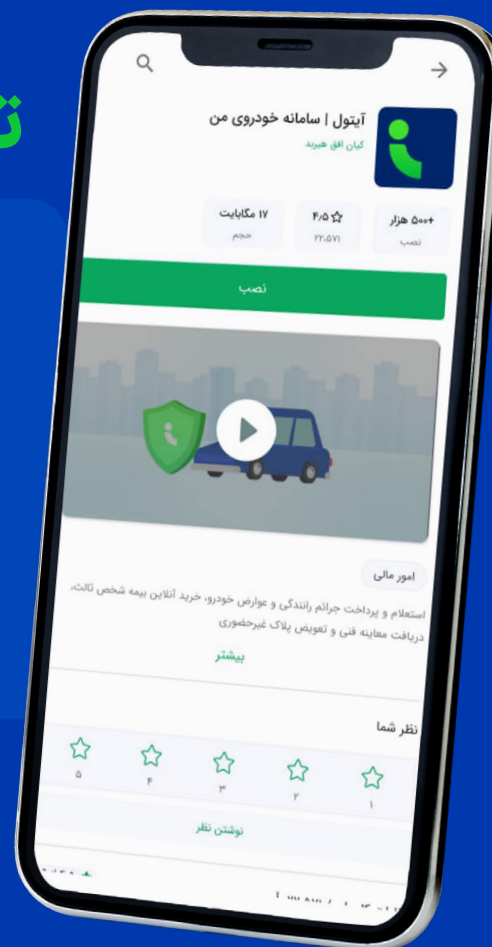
ت

آیتول | سامانه خودروی من
کیان افق هیرید

+۵۰۰ هزار
نصب

۴٫۵
۲۲،۵۷۱

۱۷ مگابایت
حجم

نصب

امور مالی

استعلام و پرداخت جرائم رانندگی و عوارض خودرو، خرید آنلاین بیمه شخص ثالث، دریافت معاینه فنی و تعویض پلاک غیرحضوری

بیشتر

نظر شما

۱
۲
۳
۴
۵

نوشتن نظر

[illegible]